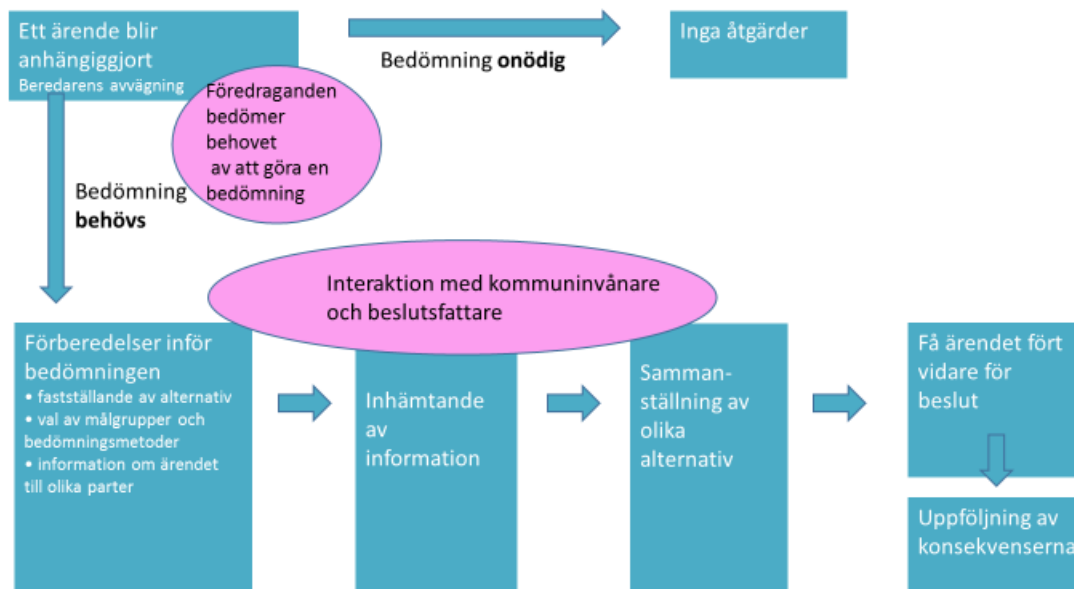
Ett ärende blir anhängiggjort
Beredarens avvägning

Bedömning **onödig**

Inga åtgärder

Föredraganden bedömer behovet av att göra en bedömning

Bedömning **behövs**

Interaktion med kommuninvånare och beslutsfattare

Förberedelser inför bedömningen
• fastställande av alternativ
• val av målgrupper och bedömningsmetoder
• information om ärendet till olika parter

Inhämtande av information

Sammanställning av olika alternativ

Få ärendet fört vidare för beslut

Uppföljning av konsekvenserna